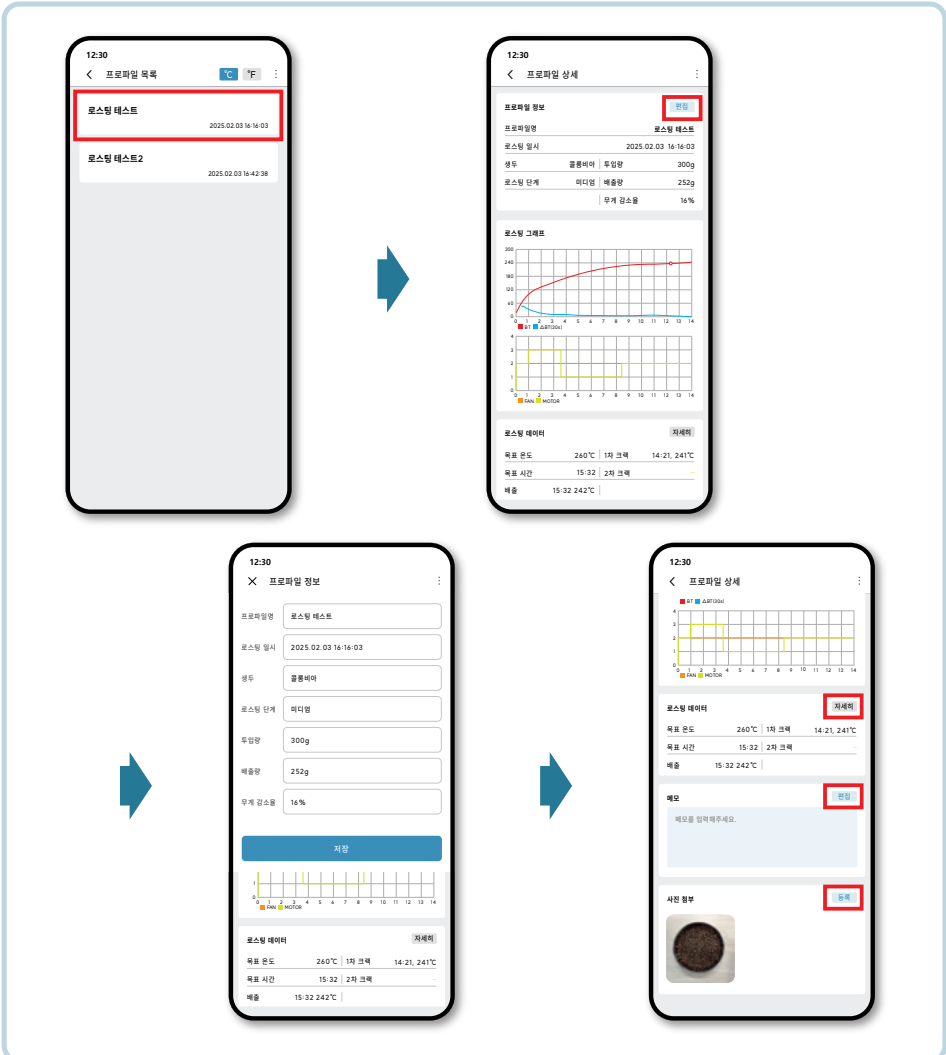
12:30
프로파일 목록
℃ ℉

로스팅 테스트
2025.02.03 16:16:03

로스팅 테스트2
2025.02.03 16:42:38

12:30
프로파일 상세

프로파일 정보
편집

| 프로파일명 | 로스팅 테스트 |
|---|---|
| 로스팅 일시 | 2025.02.03 16:16:03 |

| 생두 | 콜롬비아 | 투입량 | 300g |
|---|---|---|---|
| 로스팅 단계 | 미디엄 | 배출량 | 252g |
| | | 무게 감소율 | 16% |

로스팅 그래프
300 240 180 120 60 0
0 1 2 3 4 5 6 7 8 9 10 11 12 13 14
BT ΔBT(30s)
4 3 2 1 0
0 1 2 3 4 5 6 7 8 9 10 11 12 13 14
FAN MOTOR

로스팅 데이터
자세히

| 목표 온도 | 260℃ | 1차 크랙 | 14:21, 241℃ |
|---|---|---|---|
| 목표 시간 | 15:32 | 2차 크랙 | - |
| 배출 | 15:32 242℃ | | |

12:30
프로파일 정보

프로파일명 로스팅 테스트
로스팅 일시 2025.02.03 16:16:03
생두 콜롬비아
로스팅 단계 미디엄
투입량 300g
배출량 252g
무게 감소율 16%

저장

1 0
0 1 2 3 4 5 6 7 8 9 10 11 12 13 14
FAN MOTOR

로스팅 데이터
자세히

| 목표 온도 | 260℃ | 1차 크랙 | 14:21, 241℃ |
|---|---|---|---|
| 목표 시간 | 15:32 | 2차 크랙 | |
| 배출 | 15:32 242℃ | | |

12:30
프로파일 상세

BT ΔBT(30s)
4 3 2 1 0
0 1 2 3 4 5 6 7 8 9 10 11 12 13 14
FAN MOTOR

로스팅 데이터
자세히

| 목표 온도 | 260℃ | 1차 크랙 | 14:21, 241℃ |
|---|---|---|---|
| 목표 시간 | 15:32 | 2차 크랙 | - |
| 배출 | 15:32 242℃ | | |

메모
편집
메모를 입력해주세요.

사진 첨부
등록